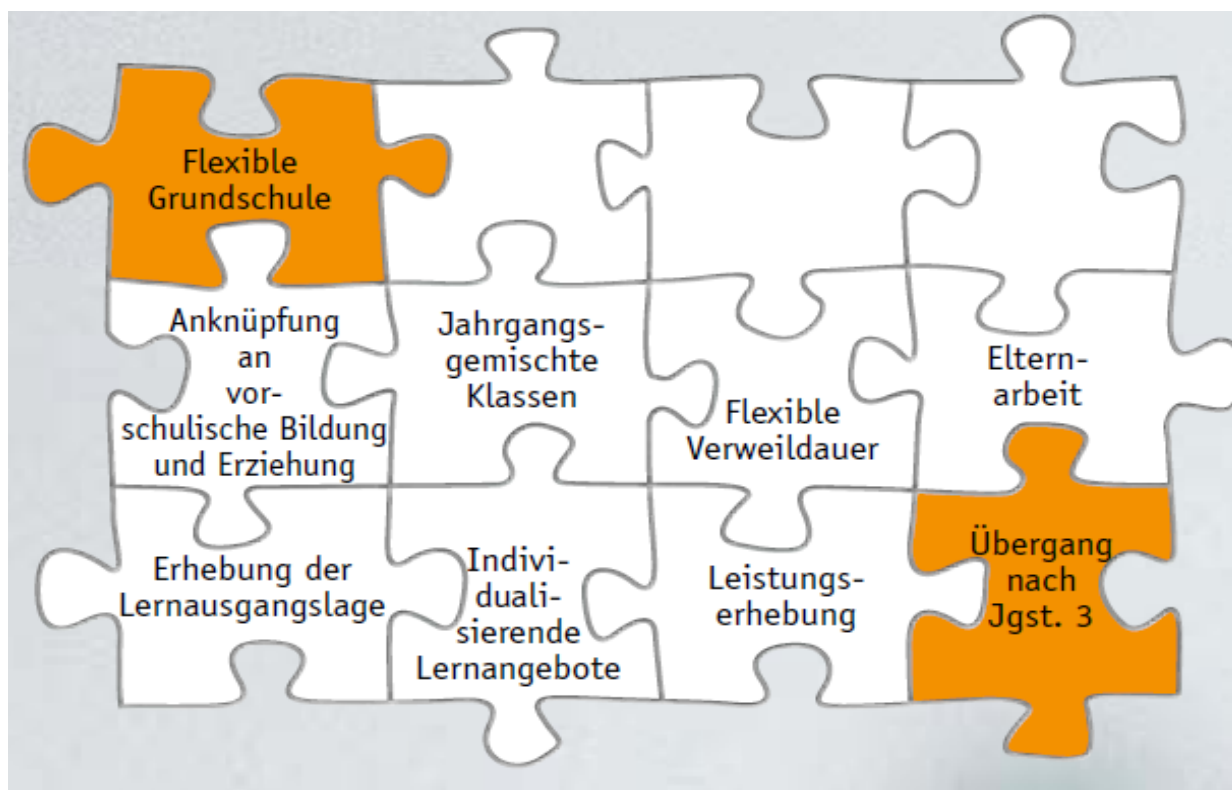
Flexible Grundschule

Anknüpfung an vorschulische Bildung und Erziehung

Jahrgangsgemischte Klassen

Flexible Verweildauer

Elternarbeit

Erhebung der Lernausgangslage

Individualisierende Lernangebote

Leistungserhebung

Übergang nach Jgst. 3